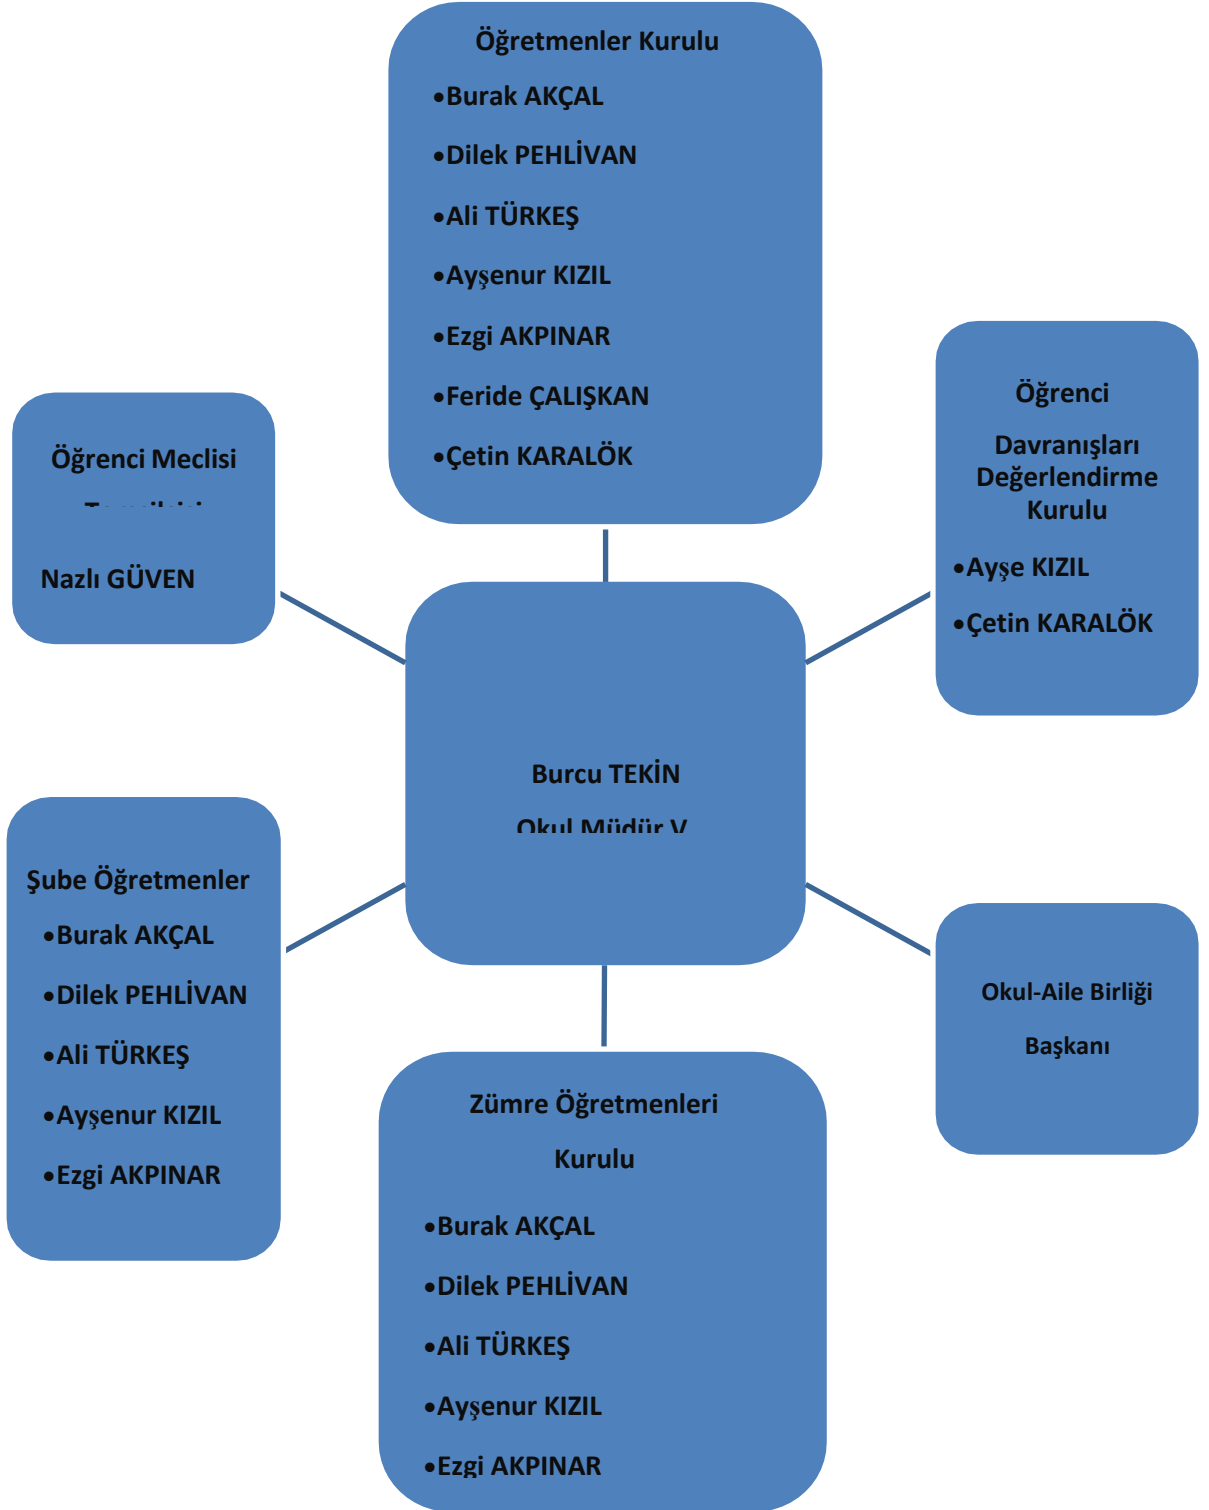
Öğretmenler Kurulu

•Burak AKÇAL

•Dilek PEHLİVAN

•Ali TÜRKEŞ

•Ayşenur KIZIL

•Ezgi AKPINAR

•Feride ÇALIŞKAN

•Çetin KARALÖK

Öğrenci Meclisi

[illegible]

Nazlı GÜVEN

Öğrenci Davranışları Değerlendirme Kurulu

•Ayşe KIZIL

•Çetin KARALÖK

Burcu TEKİN

Okul Müdür V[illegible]

Şube Öğretmenler

•Burak AKÇAL

•Dilek PEHLİVAN

•Ali TÜRKEŞ

•Ayşenur KIZIL

•Ezgi AKPINAR

Okul-Aile Birliği

Başkanı

Zümre Öğretmenleri Kurulu

•Burak AKÇAL

•Dilek PEHLİVAN

•Ali TÜRKEŞ

•Ayşenur KIZIL

•Ezgi AKPINAR